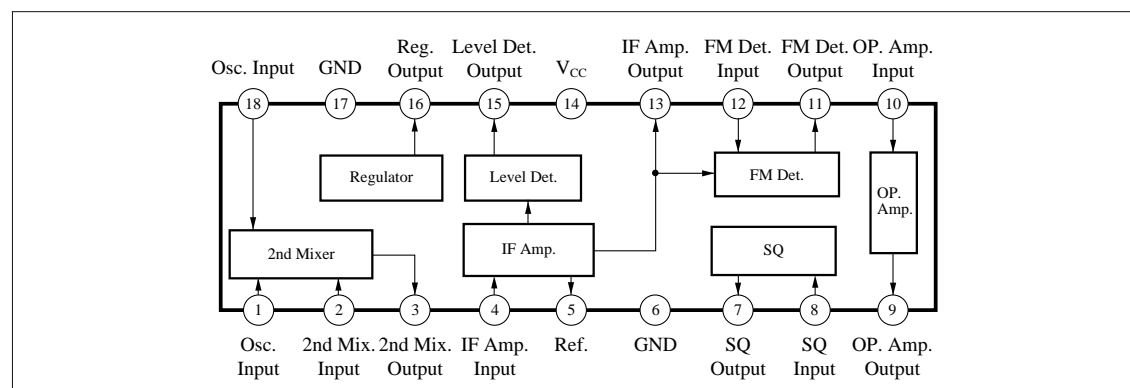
Osc. Input
GND
Reg. Output
Level Det. Output
$V_{CC}$
IF Amp. Output
FM Det. Input
FM Det. Output
OP. Amp. Input

18
17
16
15
14
13
12
11
10

Regulator
Level Det.
FM Det.
OP. Amp.
2nd Mixer
IF Amp.
SQ

1
2
3
4
5
6
7
8
9

Osc. Input
2nd Mix. Input
2nd Mix. Output
IF Amp. Input
Ref.
GND
SQ Output
SQ Input
OP. Amp. Output